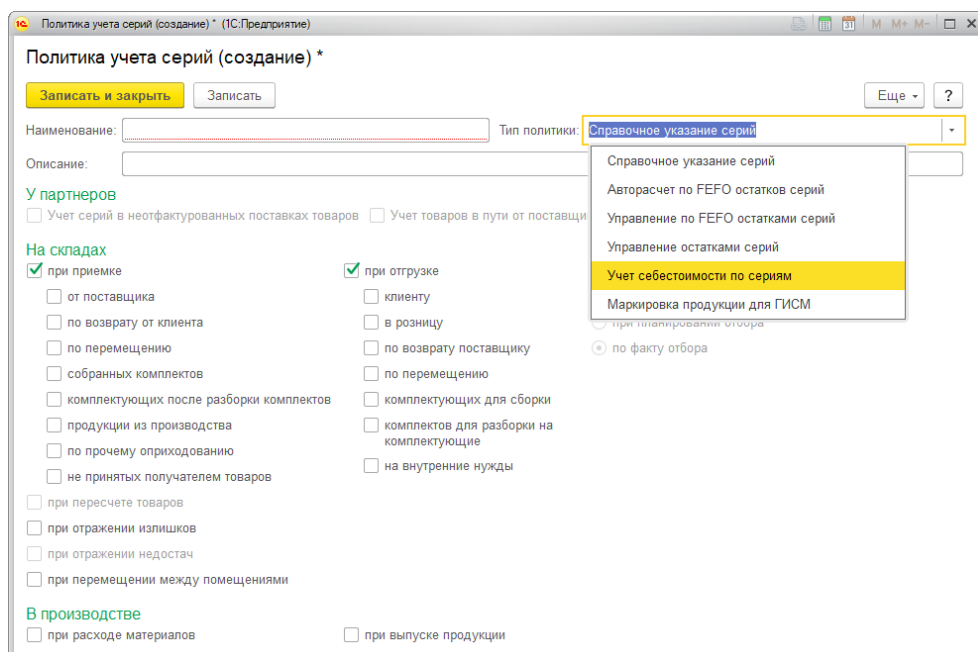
Политика учета серий (создание) * (1С:Предприятие)

M M+ M-

Политика учета серий (создание) *

Записать и закрыть Записать Еще ?

Наименование: Тип политики: Справочное указание серий

Описание:

Справочное указание серий
Авторасчет по FEFO остатков серий
Управление по FEFO остатками серий
Управление остатками серий
Учет себестоимости по сериям
Маркировка продукции для ГИСМ

У партнеров

Учет серий в неотфактурованных поставках товаров Учет товаров в пути от поставщи

На складах

при приемке
от поставщика
по возврату от клиента
по перемещению
собранных комплектов
комплектующих после разборки комплектов
продукции из производства
по прочему оприходованию
не принятых получателем товаров

при отгрузке
клиенту
в розницу
по возврату поставщику
по перемещению
комплектующих для сборки
комплектов для разборки на комплектующие
на внутренние нужды

при планировании отбора
по факту отбора

при пересчете товаров
при отражении излишков
при отражении недостач
при перемещении между помещениями

В производстве

при расходе материалов
при выпуске продукции